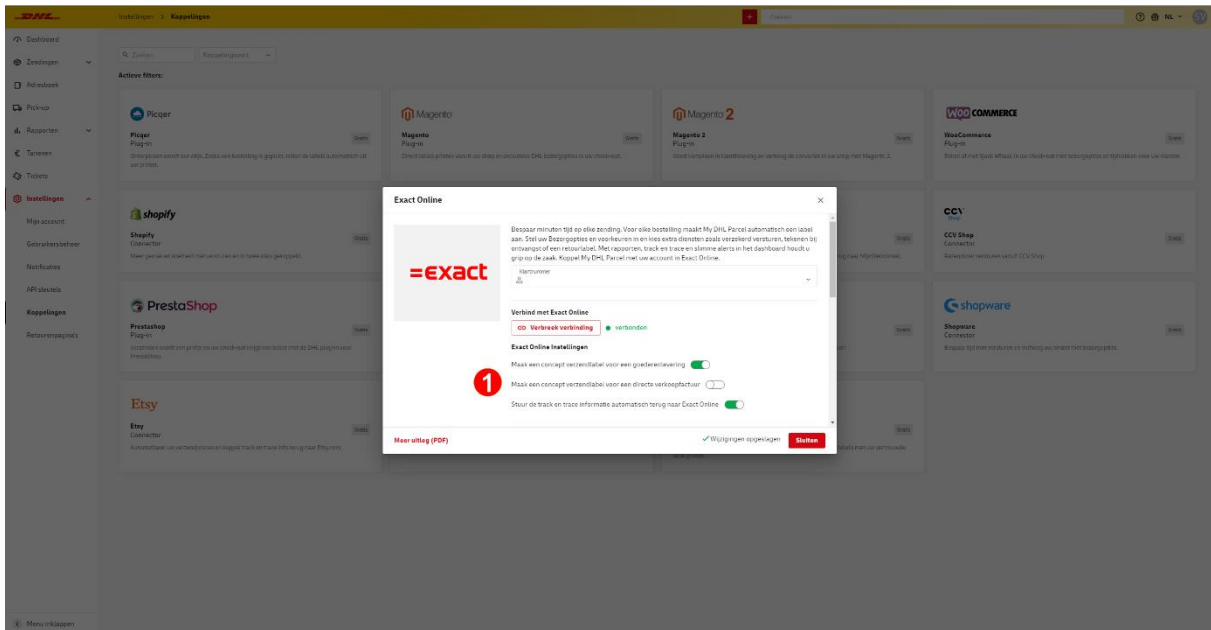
DHL Instellingen > Koppelingen

Zoeken

NL

Dashboard
Zendingen
Adresboek
Pick-up
Rapporten
Tarieven
Tickets
Instellingen
Mijn account
Gebruikersbeheer
Notificaties
API sleutels
Koppelingen
Retourenpagina's

Menu inklappen

Zoeken
Koppelingstype
Actieve filters:

Picqer
Picqer
Plug-in
Gratis

Magento
Magento
Plug-in
Gratis

Magento 2
Magento 2
Plug-in
Gratis

WOO COMMERCE
WooCommerce
Plug-in
Gratis

shopify
Shopify
Connector
Gratis

CCV Shop
CCV Shop
Connector
Gratis

PrestaShop
Prestashop
Plug-in
Gratis

shopware
Shopware
Connector
Gratis

Etsy
Etsy
Connector
Gratis

Exact Online

=exact

Bespaar minuten tijd op elke zending. Voor elke bestelling maakt My DHL Parcel automatisch een label aan. Stel uw Bezorgopties en voorkeuren in en kies extra diensten zoals verzekerd versturen, tekenen bij ontvangst of een retourlabel. Met rapporten, track en trace en slimme alerts in het dashboard houdt u grip op de zaak. Koppel My DHL Parcel met uw account in Exact Online.

Klantnummer

Verbind met Exact Online
Verbreek verbinding
verbonden

Exact Online Instellingen
Maak een concept verzendlabel voor een goederenlevering
1
Maak een concept verzendlabel voor een directe verkoopfactuur
Stuur de track en trace informatie automatisch terug naar Exact Online

Meer uitleg (PDF)
Wijzigingen opgeslagen
Sluiten